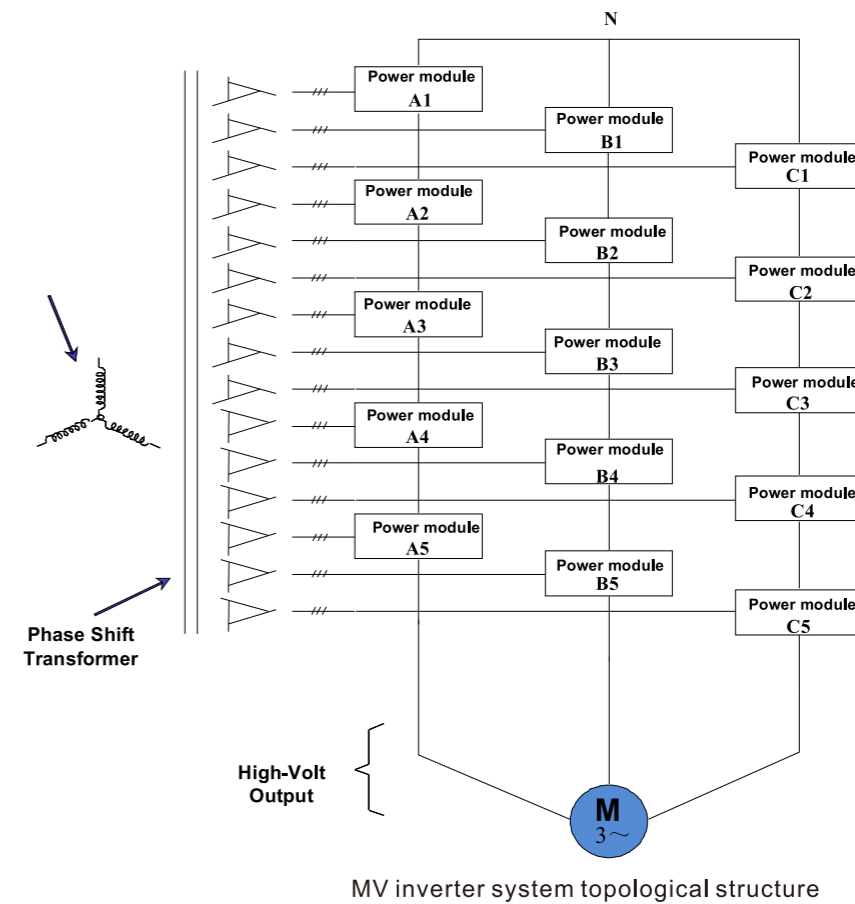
N

Power module A1
Power module B1
Power module C1
Power module A2
Power module B2
Power module C2
Power module A3
Power module B3
Power module C3
Power module A4
Power module B4
Power module C4
Power module A5
Power module B5
Power module C5

Phase Shift Transformer

High-Volt Output

M
3～

MV inverter system topological structure